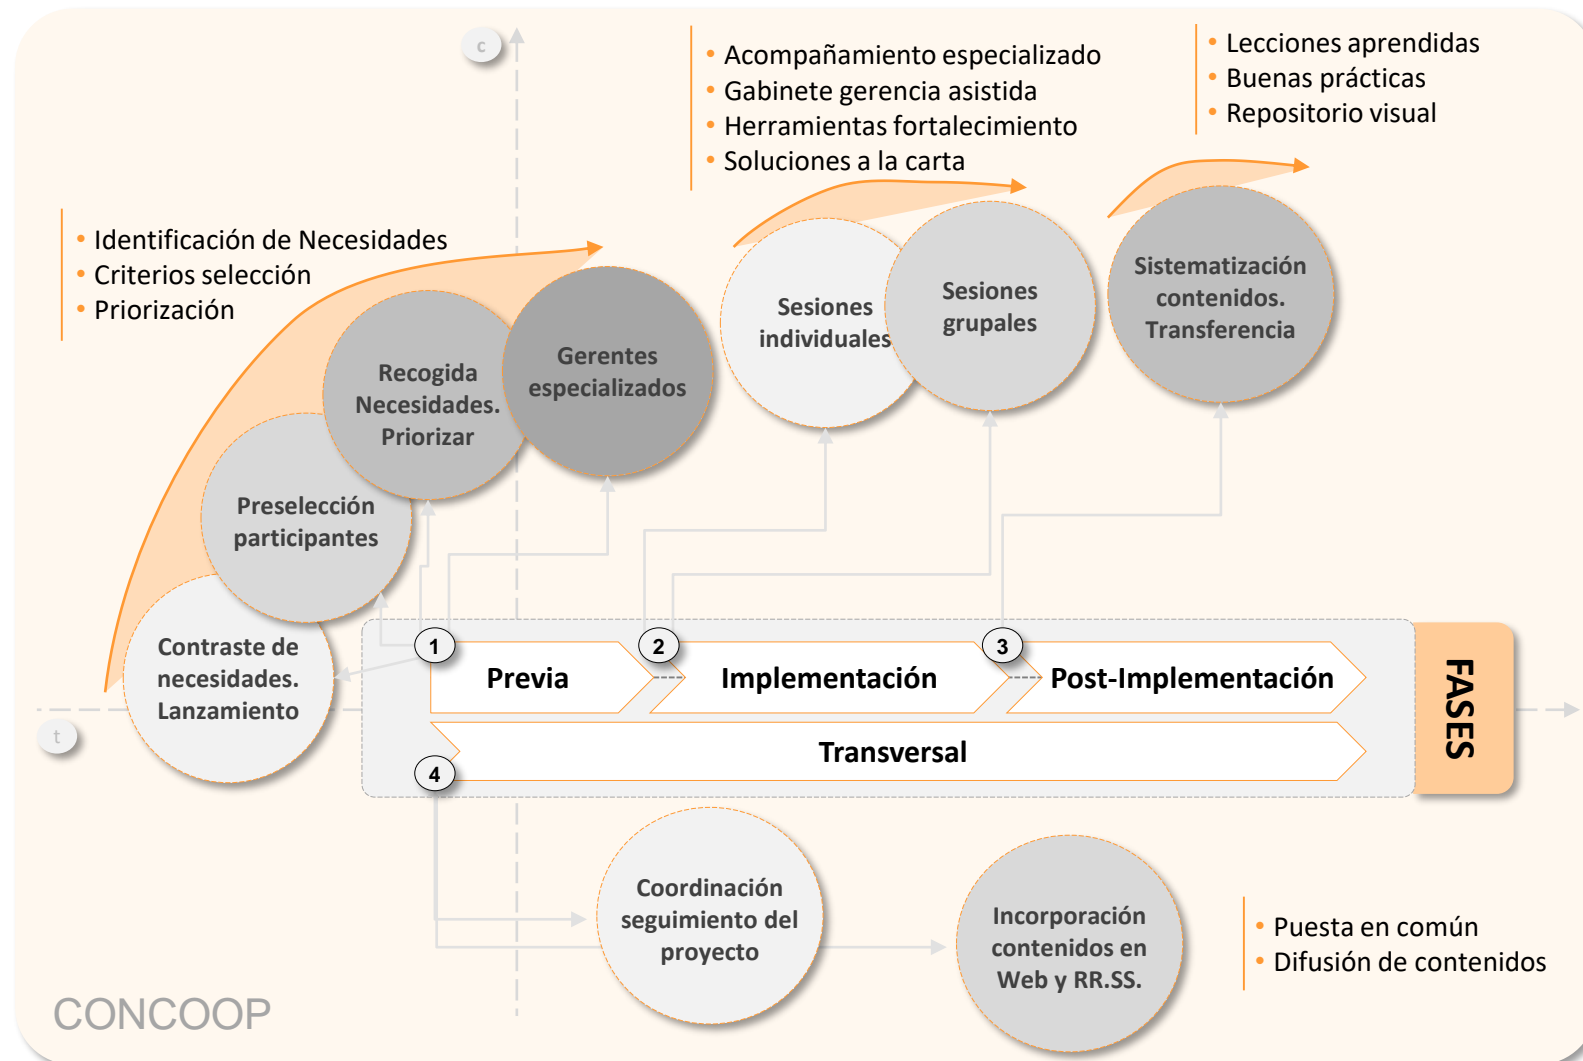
c

• Acompañamiento especializado
• Gabinete gerencia asistida
• Herramientas fortalecimiento
• Soluciones a la carta

• Lecciones aprendidas
• Buenas prácticas
• Repositorio visual

• Identificación de Necesidades
• Criterios selección
• Priorización

Sesiones individuales

Sesiones grupales

Sistematización contenidos. Transferencia

Recogida Necesidades. Priorizar

Gerentes especializados

Preselección participantes

Contraste de necesidades. Lanzamiento

1 Previa

2 Implementación

3 Post-Implementación

FASES

4 Transversal

t

Coordinación seguimiento del proyecto

Incorporación contenidos en Web y RR.SS.

• Puesta en común
• Difusión de contenidos

CONCOOP